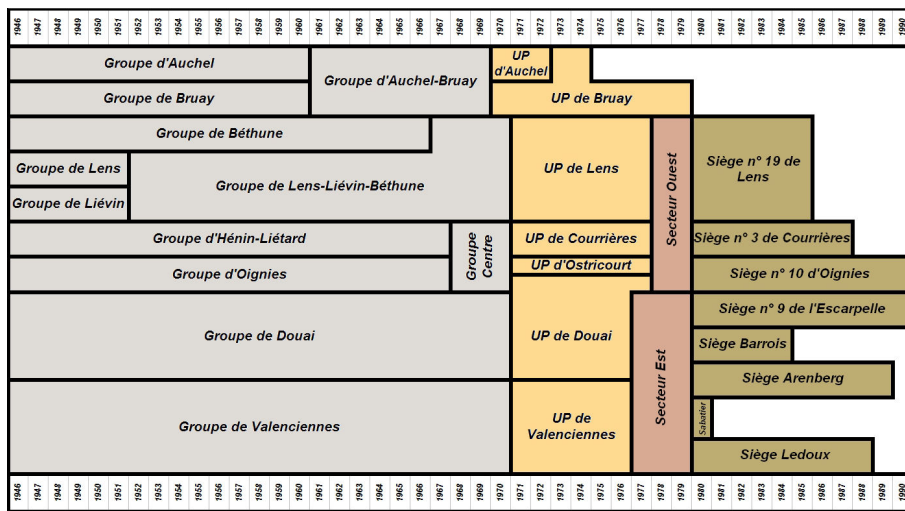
1946 1947 1948 1949 1950 1951 1952 1953 1954 1955 1956 1957 1958 1959 1960 1961 1962 1963 1964 1965 1966 1967 1968 1969 1970 1971 1972 1973 1974 1975 1976 1977 1978 1979 1980 1981 1982 1983 1984 1985 1986 1987 1988 1989 1990

Groupe d'Auchel

Groupe d'Auchel-Bruay

UP d'Auchel

Groupe de Bruay

UP de Bruay

Groupe de Béthune

Groupe de Lens

Groupe de Lens-Liévin-Béthune

Groupe de Liévin

UP de Lens

Secteur Ouest

Siège n° 19 de Lens

Groupe d'Hénin-Liétard

Groupe Centre

UP de Courrières

Siège n° 3 de Courrières

Groupe d'Oignies

UP d'Ostricourt

Siège n° 10 d'Oignies

Siège n° 9 de l'Escarpelle

Groupe de Douai

UP de Douai

Siège Barrois

Secteur Est

Siège Arenberg

Groupe de Valenciennes

UP de Valenciennes

Sabatier

Siège Ledoux

1946 1947 1948 1949 1950 1951 1952 1953 1954 1955 1956 1957 1958 1959 1960 1961 1962 1963 1964 1965 1966 1967 1968 1969 1970 1971 1972 1973 1974 1975 1976 1977 1978 1979 1980 1981 1982 1983 1984 1985 1986 1987 1988 1989 1990